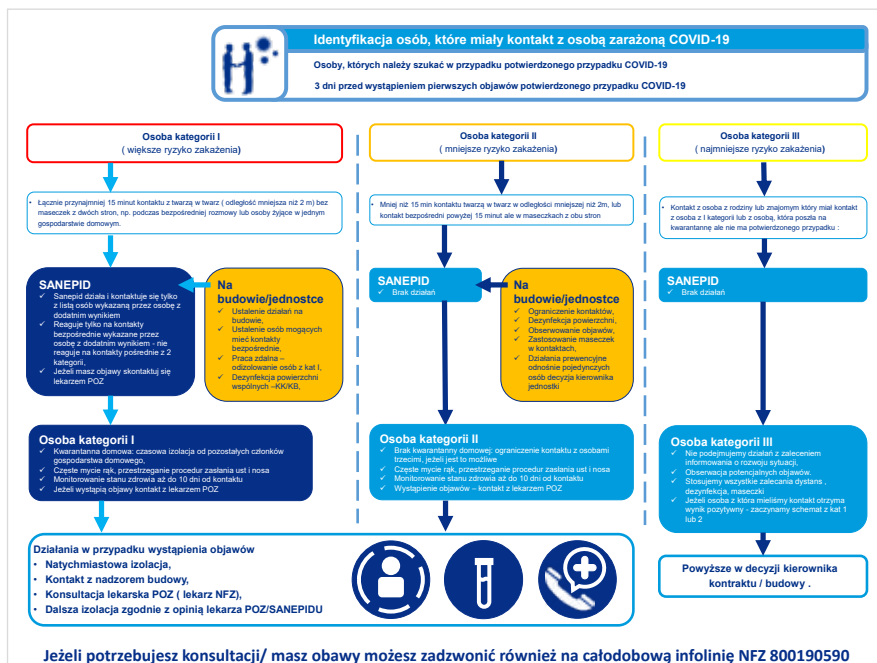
Identyfikacja osób, które miały kontakt z osobą zarażoną COVID-19

Osoby, których należy szukać w przypadku potwierdzonego przypadku COVID-19

3 dni przed wystąpieniem pierwszych objawów potwierdzonego przypadku COVID-19

Osoba kategorii I
( większe ryzyko zakażenia)

• Łącznie przynajmniej 15 minut kontaktu z twarzą w twarz ( odległość mniejsza niż 2 m) bez maseczek z dwóch stron, np. podczas bezpośredniej rozmowy lub osoby żyjące w jednym gospodarstwie domowym.

SANEPID
✓ Sanepid działa i kontaktuje się tylko z listą osób wykazaną przez osobę z dodatnim wynikiem
✓ Reaguje tylko na kontakty bezpośrednie wykazane przez osobę z dodatnim wynikiem - nie reaguje na kontakty pośrednie z 2 kategorii,
✓ Jeżeli masz objawy skontaktuj się lekarzem POZ

Na budowie/jednostce
✓ Ustalenie działań na budowie,
✓ Ustalenie osób mogących mieć kontakty bezpośrednie,
✓ Praca zdalna – odizolowanie osób z kat I,
✓ Dezynfekcja powierzchni wspólnych –KK/KB,

Osoba kategorii I
✓ Kwarantanna domowa: czasowa izolacja od pozostałych członków gospodarstwa domowego,
✓ Częste mycie rąk, przestrzeganie procedur zasłania ust i nosa
✓ Monitorowanie stanu zdrowia aż do 10 dni od kontaktu
✓ Jeżeli wystąpią objawy kontakt z lekarzem POZ

Osoba kategorii II
( mniejsze ryzyko zakażenia)

• Mniej niż 15 min kontaktu twarzą w twarz w odległości mniejszej niż 2m, lub kontakt bezpośredni powyżej 15 minut ale w maseczkach z obu stron

SANEPID
✓ Brak działań

Na budowie/jednostce
✓ Ograniczenie kontaktów,
✓ Dezynfekcja powierzchni,
✓ Obserwowanie objawów,
✓ Zastosowanie maseczek w kontaktach,
✓ Działania prewencyjne odnośnie pojedynczych osób decyzja kierownika jednostki

Osoba kategorii II
✓ Brak kwarantanny domowej: ograniczenie kontaktu z osobami trzecimi, jeżeli jest to możliwe
✓ Częste mycie rąk, przestrzeganie procedur zasłania ust i nosa
✓ Monitorowanie stanu zdrowia aż do 10 dni od kontaktu
✓ Wystąpienie objawów – kontakt z lekarzem POZ

Osoba kategorii III
( najmniejsze ryzyko zakażenia)

• Kontakt z osobą z rodziny lub znajomym który miał kontakt z osobą z I kategorii lub z osobą, która poszła na kwarantannę ale nie ma potwierdzonego przypadku :

SANEPID
✓ Brak działań

Osoba kategorii III
✓ Nie podejmujemy działań z zaleceniem informowania o rozwoju sytuacji,
✓ Obserwacja potencjalnych objawów.
✓ Stosujemy wszystkie zalecenia dystans , dezynfekcja, maseczki
✓ Jeżeli osoba z którą mieliśmy kontakt otrzyma wynik pozytywny - zaczynamy schemat z kat 1 lub 2

Działania w przypadku wystąpienia objawów
• Natychmiastowa izolacja,
• Kontakt z nadzorem budowy,
• Konsultacja lekarska POZ ( lekarz NFZ),
• Dalsza izolacja zgodnie z opinią lekarza POZ/SANEPIDU

Powyższe w decyzji kierownika kontraktu / budowy .

Jeżeli potrzebujesz konsultacji/ masz obawy możesz zadzwonić również na całodobową infolinię NFZ 800190590